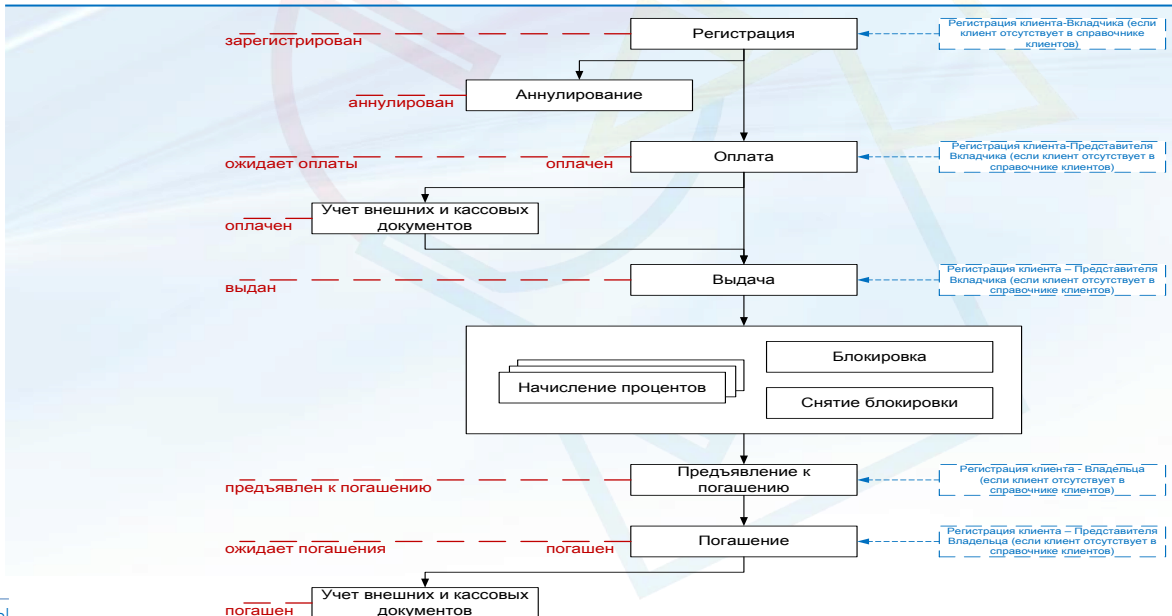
зарегистрирован

Регистрация

Регистрация клиента-Вкладчика (если клиент отсутствует в справочнике клиентов)

аннулирован

Аннулирование

ожидает оплаты

оплачен

Оплата

Регистрация клиента-Представителя Вкладчика (если клиент отсутствует в справочнике клиентов)

оплачен

Учет внешних и кассовых документов

выдан

Выдача

Регистрация клиента – Представителя Вкладчика (если клиент отсутствует в справочнике клиентов)

Блокировка

Начисление процентов

Снятие блокировки

предъявлен к погашению

Предъявление к погашению

Регистрация клиента - Владельца (если клиент отсутствует в справочнике клиентов)

ожидает погашения

погашен

Погашение

Регистрация клиента – Представителя Владельца (если клиент отсутствует в справочнике клиентов)

погашен

Учет внешних и кассовых документов